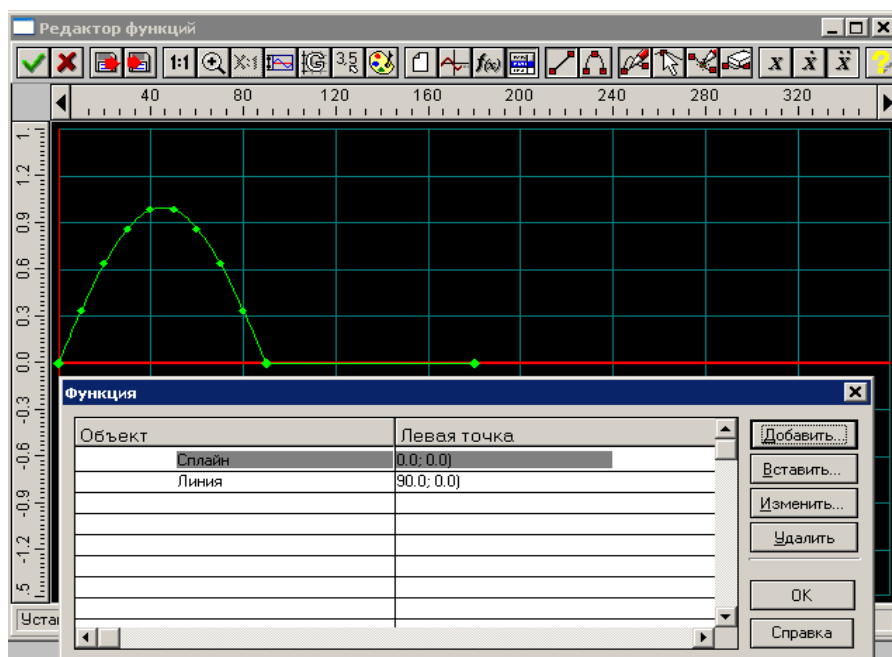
Редактор функций

1:1 X:1 3,5 f(x) x $\dot{x}$ $\ddot{x}$ ?

40 80 120 160 200 240 280 320

1. 1.2 0.9 0.6 0.3 0.0 -0.3 -0.6 -0.9 -1.2 -1.5

Функция

| Объект | Левая точка |
|---|---|
| Сплайн | 0.0; 0.0) |
| Линия | 90.0; 0.0) |

Добавить...
Вставить...
Изменить...
Удалить
OK
Справка

Уста